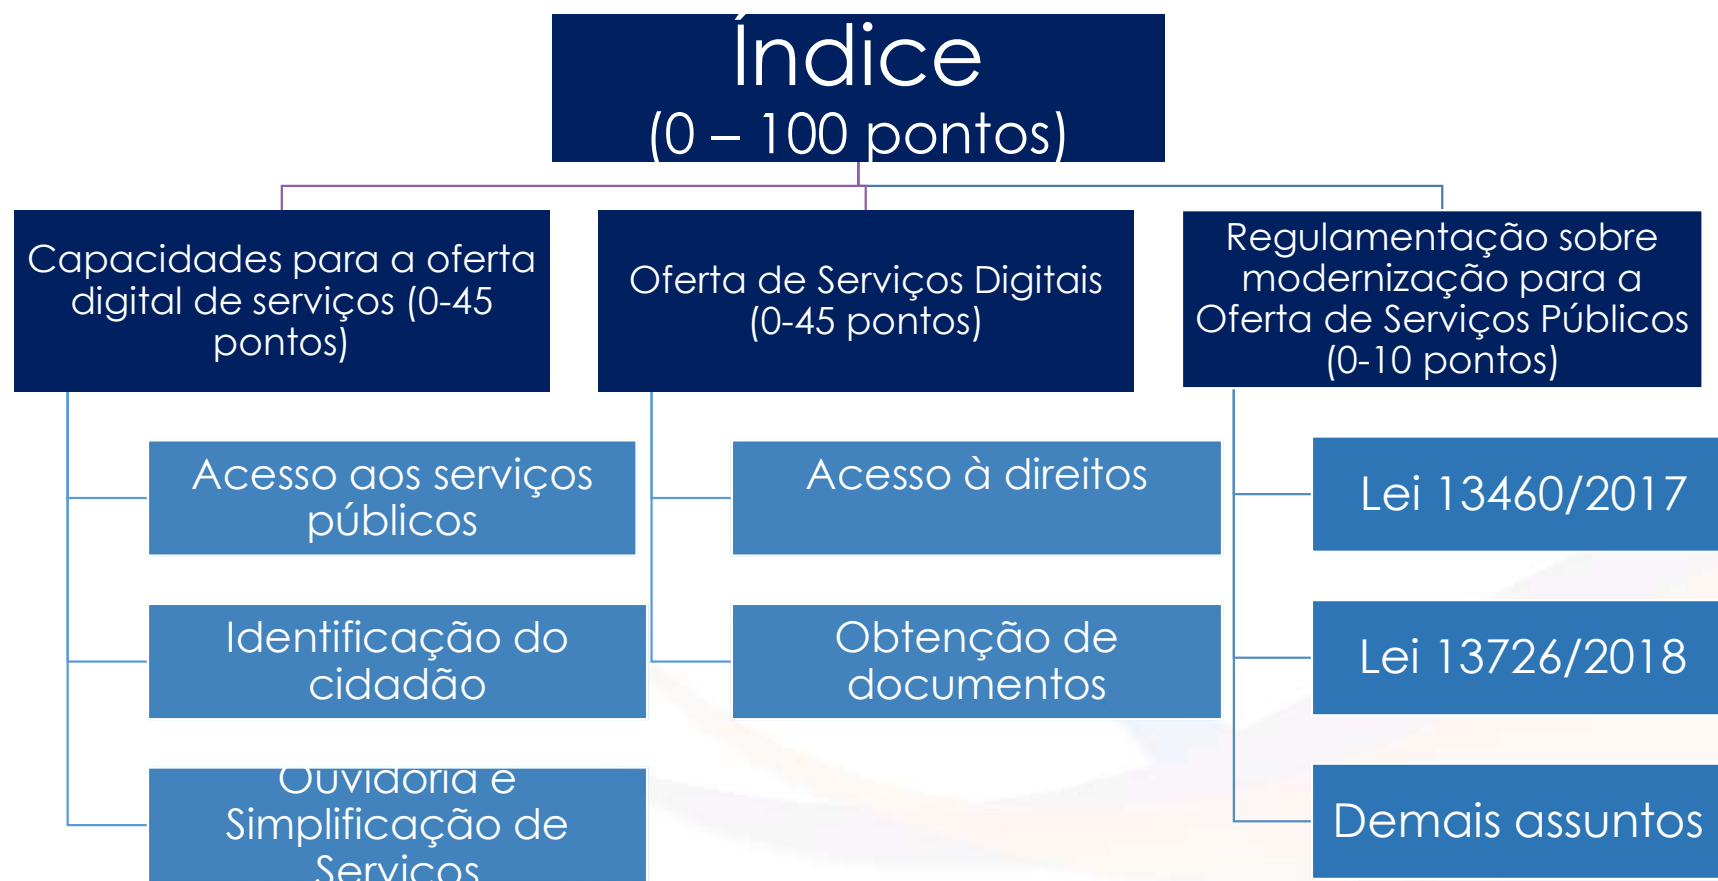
Índice
(0 – 100 pontos)

Capacidades para a oferta digital de serviços (0-45 pontos)

Acesso aos serviços públicos

Identificação do cidadão

Ouvidoria e Simplificação de Serviços

Oferta de Serviços Digitais (0-45 pontos)

Acesso à direitos

Obtenção de documentos

Regulamentação sobre modernização para a Oferta de Serviços Públicos (0-10 pontos)

Lei 13460/2017

Lei 13726/2018

Demais assuntos